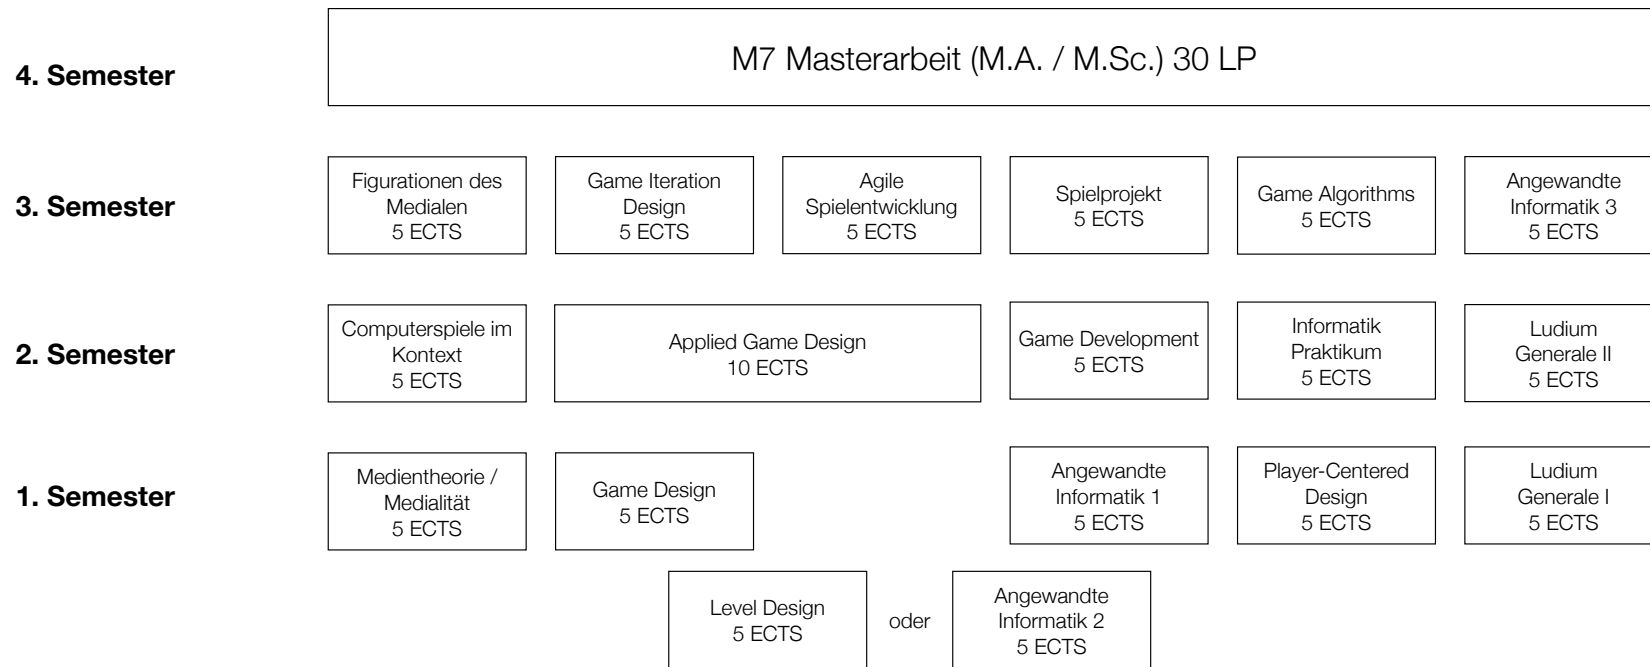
4. Semester

M7 Masterarbeit (M.A. / M.Sc.) 30 LP

3. Semester

Figurationen des Medialen 5 ECTS

Game Iteration Design 5 ECTS

Agile Spielentwicklung 5 ECTS

Spielprojekt 5 ECTS

Game Algorithms 5 ECTS

Angewandte Informatik 3 5 ECTS

2. Semester

Computerspiele im Kontext 5 ECTS

Applied Game Design 10 ECTS

Game Development 5 ECTS

Informatik Praktikum 5 ECTS

Ludium Generale II 5 ECTS

1. Semester

Medientheorie / Medialität 5 ECTS

Game Design 5 ECTS

Angewandte Informatik 1 5 ECTS

Player-Centered Design 5 ECTS

Ludium Generale I 5 ECTS

Level Design 5 ECTS

oder

Angewandte Informatik 2 5 ECTS